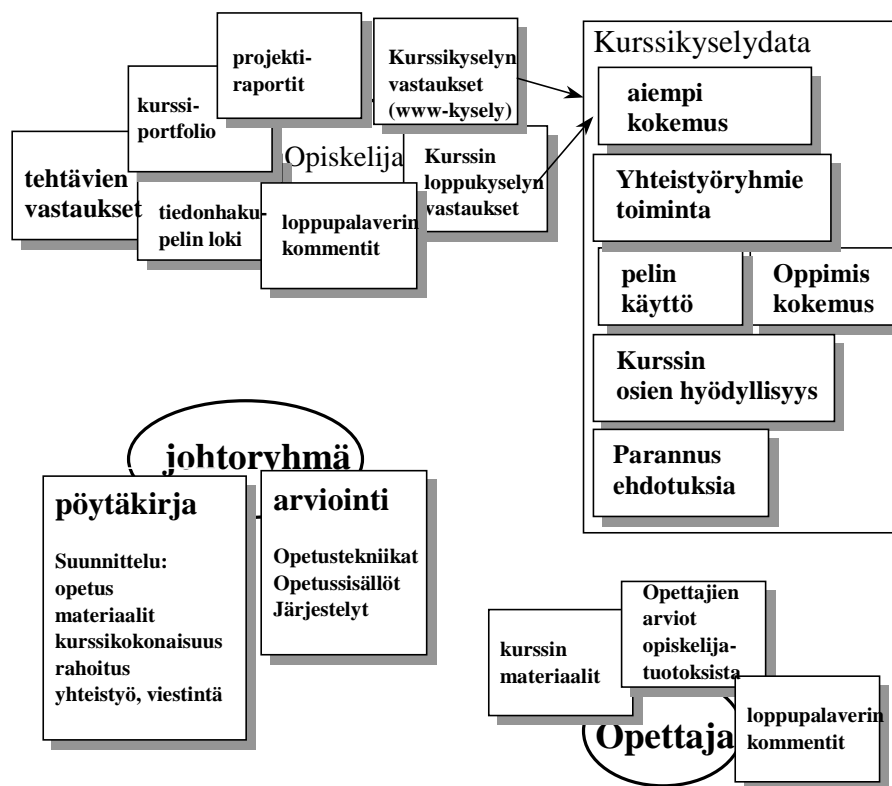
projektiraportit

kurssiportfolio

Kurssikyselyn vastaukset (www-kysely)

Opiskelija

tehtävien vastaukset

tiedonhakupelin loki

loppupalaverin kommentit

Kurssin loppukyselyn vastaukset

Kurssikyselydata

aiempi kokemus

Yhteistyöryhmie toiminta

pelin käyttö

Oppimis kokemus

Kurssin osien hyödyllisyys

Parannus ehdotuksia

johtoryhmä

pöytäkirja

Suunnittelu: opetus materiaalit kurssikokonaisuus rahoitus yhteistyö, viestintä

arviointi

Opetustekniikat Opetussisällöt Järjestelyt

Opettajien arviot opiskelijatuotoksista

kurssin materiaalit

loppupalaverin kommentit

Opettaja